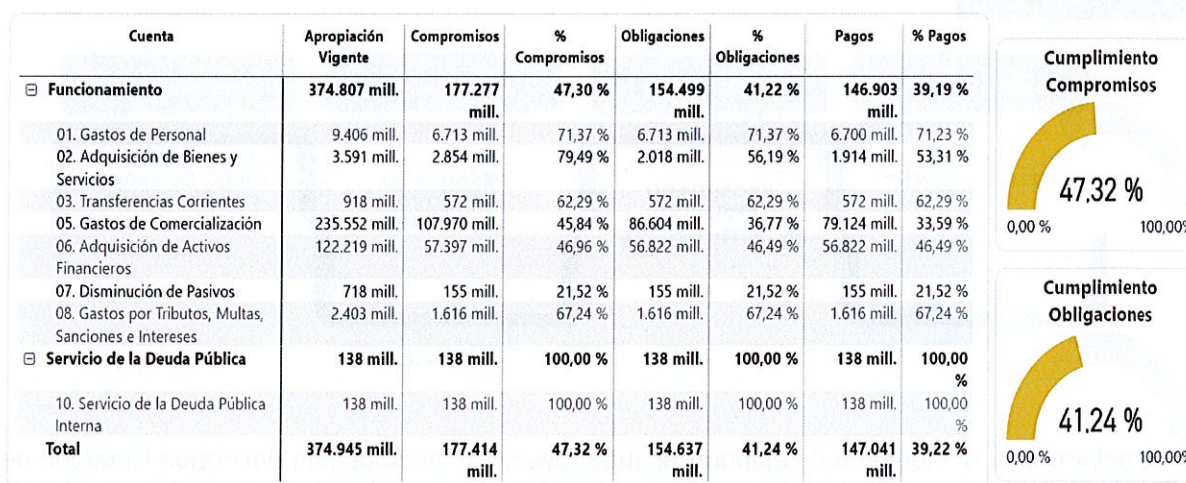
| Cuenta | Apropiación Vigente | Compromisos | % Compromisos | Obligaciones | % Obligaciones | Pagos | % Pagos |
|---|---|---|---|---|---|---|---|
| ⊟ Funcionamiento | 374.807 mill. | 177.277 mill. | 47,30 % | 154.499 mill. | 41,22 % | 146.903 mill. | 39,19 % |
| 01. Gastos de Personal | 9.406 mill. | 6.713 mill. | 71,37 % | 6.713 mill. | 71,37 % | 6.700 mill. | 71,23 % |
| 02. Adquisición de Bienes y Servicios | 3.591 mill. | 2.854 mill. | 79,49 % | 2.018 mill. | 56,19 % | 1.914 mill. | 53,31 % |
| 03. Transferencias Corrientes | 918 mill. | 572 mill. | 62,29 % | 572 mill. | 62,29 % | 572 mill. | 62,29 % |
| 05. Gastos de Comercialización | 235.552 mill. | 107.970 mill. | 45,84 % | 86.604 mill. | 36,77 % | 79.124 mill. | 33,59 % |
| 06. Adquisición de Activos Financieros | 122.219 mill. | 57.397 mill. | 46,96 % | 56.822 mill. | 46,49 % | 56.822 mill. | 46,49 % |
| 07. Disminución de Pasivos | 718 mill. | 155 mill. | 21,52 % | 155 mill. | 21,52 % | 155 mill. | 21,52 % |
| 08. Gastos por Tributos, Multas, Sanciones e Intereses | 2.403 mill. | 1.616 mill. | 67,24 % | 1.616 mill. | 67,24 % | 1.616 mill. | 67,24 % |
| ⊟ Servicio de la Deuda Pública | 138 mill. | 138 mill. | 100,00 % | 138 mill. | 100,00 % | 138 mill. | 100,00 % |
| 10. Servicio de la Deuda Pública Interna | 138 mill. | 138 mill. | 100,00 % | 138 mill. | 100,00 % | 138 mill. | 100,00 % |
| Total | 374.945 mill. | 177.414 mill. | 47,32 % | 154.637 mill. | 41,24 % | 147.041 mill. | 39,22 % |

Cumplimiento Compromisos

47,32 %

0,00 % 100,00%

Cumplimiento Obligaciones

41,24 %

0,00 % 100,00%